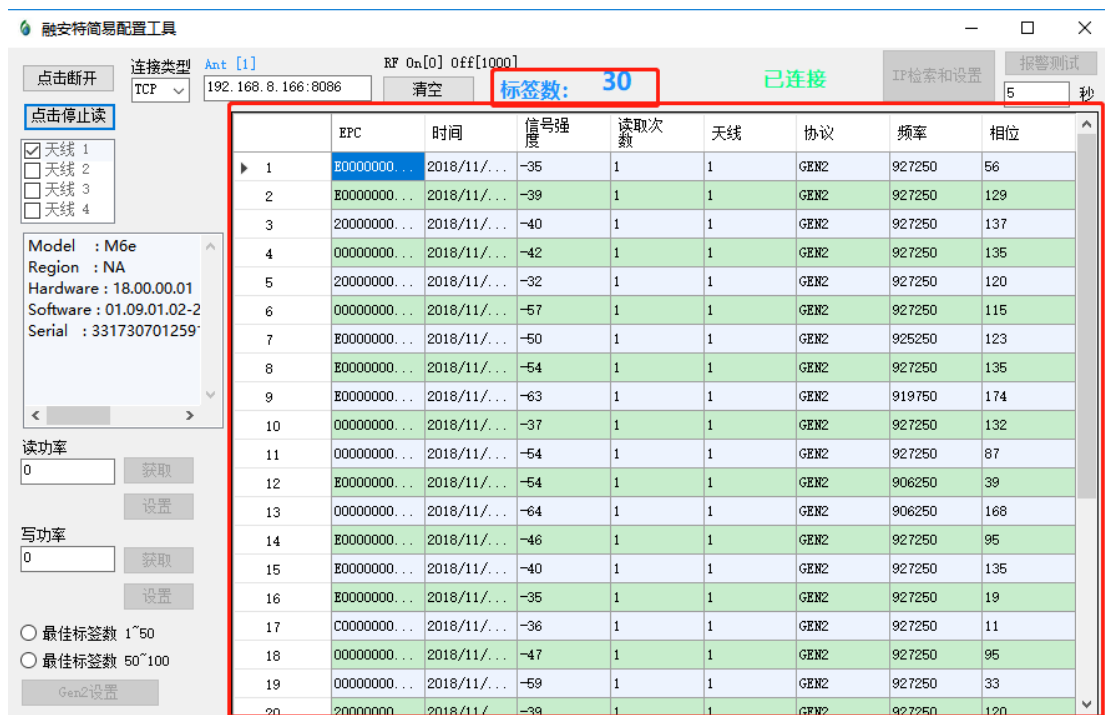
融安特简易配置工具

点击断开
连接类型
TCP
Ant [1]
192.168.8.166:8086
RF On[0] Off[1000]
清空
标签数: 30
已连接
IP检索和设置
报警测试
5 秒
点击停止读

☑ 天线 1
☐ 天线 2
☐ 天线 3
☐ 天线 4

Model : M6e
Region : NA
Hardware : 18.00.00.01
Software : 01.09.01.02-2
Serial : 331730701259

读功率
0
获取
设置
写功率
0
获取
设置
最佳标签数 1~50
最佳标签数 50~100
Gen2设置

| | EPC | 时间 | 信号强度 | 读取次数 | 天线 | 协议 | 频率 | 相位 |
|---|---|---|---|---|---|---|---|---|
| 1 | E0000000... | 2018/11/... | -35 | 1 | 1 | GEN2 | 927250 | 56 |
| 2 | E0000000... | 2018/11/... | -39 | 1 | 1 | GEN2 | 927250 | 129 |
| 3 | 20000000... | 2018/11/... | -40 | 1 | 1 | GEN2 | 927250 | 137 |
| 4 | 00000000... | 2018/11/... | -42 | 1 | 1 | GEN2 | 927250 | 135 |
| 5 | 20000000... | 2018/11/... | -32 | 1 | 1 | GEN2 | 927250 | 120 |
| 6 | 00000000... | 2018/11/... | -57 | 1 | 1 | GEN2 | 927250 | 115 |
| 7 | E0000000... | 2018/11/... | -50 | 1 | 1 | GEN2 | 925250 | 123 |
| 8 | E0000000... | 2018/11/... | -54 | 1 | 1 | GEN2 | 927250 | 135 |
| 9 | E0000000... | 2018/11/... | -63 | 1 | 1 | GEN2 | 919750 | 174 |
| 10 | 00000000... | 2018/11/... | -37 | 1 | 1 | GEN2 | 927250 | 132 |
| 11 | 00000000... | 2018/11/... | -54 | 1 | 1 | GEN2 | 927250 | 87 |
| 12 | E0000000... | 2018/11/... | -54 | 1 | 1 | GEN2 | 906250 | 39 |
| 13 | 00000000... | 2018/11/... | -64 | 1 | 1 | GEN2 | 906250 | 168 |
| 14 | E0000000... | 2018/11/... | -46 | 1 | 1 | GEN2 | 927250 | 95 |
| 15 | E0000000... | 2018/11/... | -40 | 1 | 1 | GEN2 | 927250 | 135 |
| 16 | E0000000... | 2018/11/... | -35 | 1 | 1 | GEN2 | 927250 | 19 |
| 17 | C0000000... | 2018/11/... | -36 | 1 | 1 | GEN2 | 927250 | 11 |
| 18 | 00000000... | 2018/11/... | -47 | 1 | 1 | GEN2 | 927250 | 95 |
| 19 | 00000000... | 2018/11/... | -59 | 1 | 1 | GEN2 | 927250 | 33 |
| 20 | 20000000... | 2018/11/... | -39 | 1 | 1 | GEN2 | 927250 | 120 |